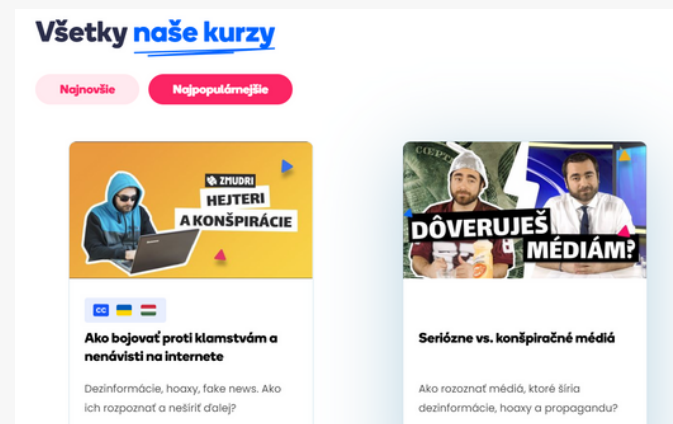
Všetky naše kurzy

Najnovšie

Najpopulárnejšie

ZMUDRI
HEJTERI A KONŠPIRÁCIE

CC

Ako bojovať proti klamstvám a nenávisti na internete

Dezinformácie, hoaxy, fake news. Ako ich rozpoznať a nešíriť ďalej?

DÔVERUJEŠ MÉDIÁM?

Seriózne vs. konšpiračné médiá

Ako rozoznať médiá, ktoré šíria dezinformácie, hoaxy a propagandu?